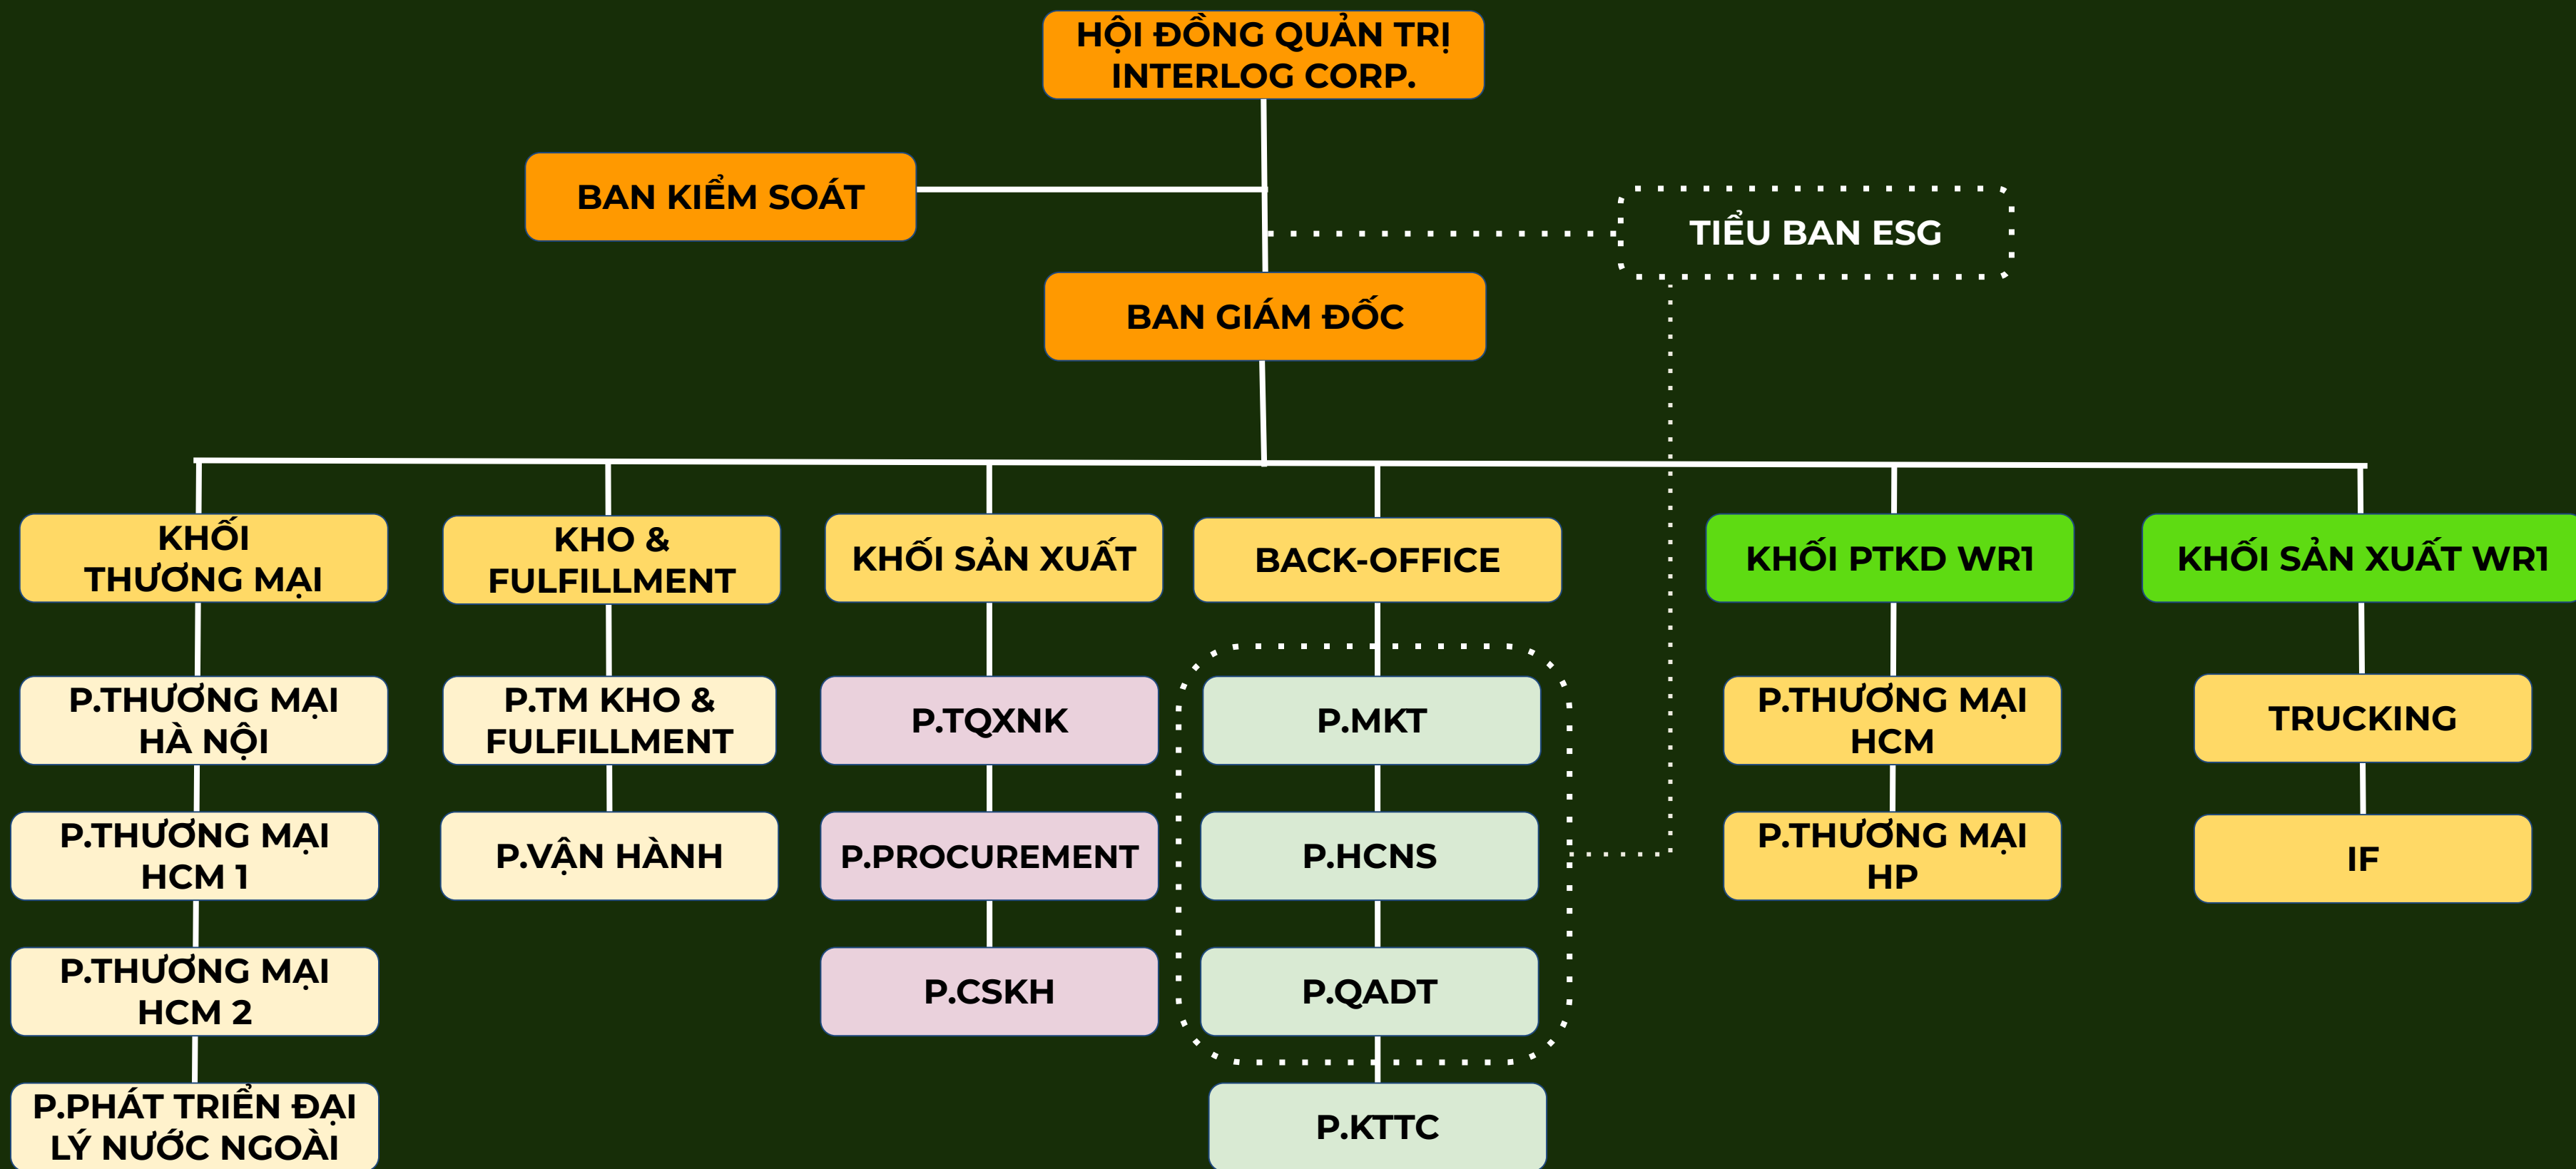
HỘI ĐỒNG QUẢN TRỊ INTERLOG CORP.

BAN KIỂM SOÁT

TIỂU BAN ESG

BAN GIÁM ĐỐC

KHỐI THƯƠNG MẠI

P.THƯƠNG MẠI HÀ NỘI

P.THƯƠNG MẠI HCM 1

P.THƯƠNG MẠI HCM 2

P.PHÁT TRIỂN ĐẠI LÝ NƯỚC NGOÀI

KHO & FULFILLMENT

P.TM KHO & FULFILLMENT

P.VẬN HÀNH

KHỐI SẢN XUẤT

P.TQXNK

P.PROCUREMENT

P.CSKH

BACK-OFFICE

P.MKT

P.HCNS

P.QADT

P.KTTC

KHỐI PTKD WR1

P.THƯƠNG MẠI HCM

P.THƯƠNG MẠI HP

KHỐI SẢN XUẤT WR1

TRUCKING

IF